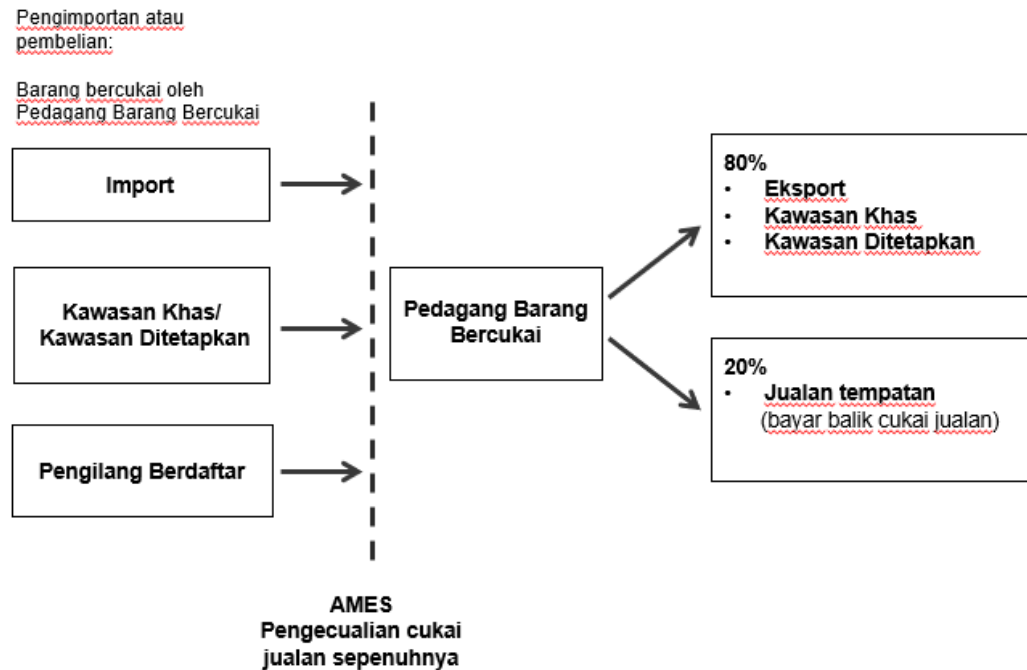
Pengimportan atau pembelian:

Barang bercukai oleh Pedagang Barang Bercukai

Import

Kawasan Khas/ Kawasan Ditetapkan

Pengilang Berdaftar

Pedagang Barang Bercukai

80%
• Eksport
• Kawasan Khas
• Kawasan Ditetapkan

20%
• Jualan tempatan (bayar balik cukai jualan)

AMES
Pengecualian cukai jualan sepenuhnya